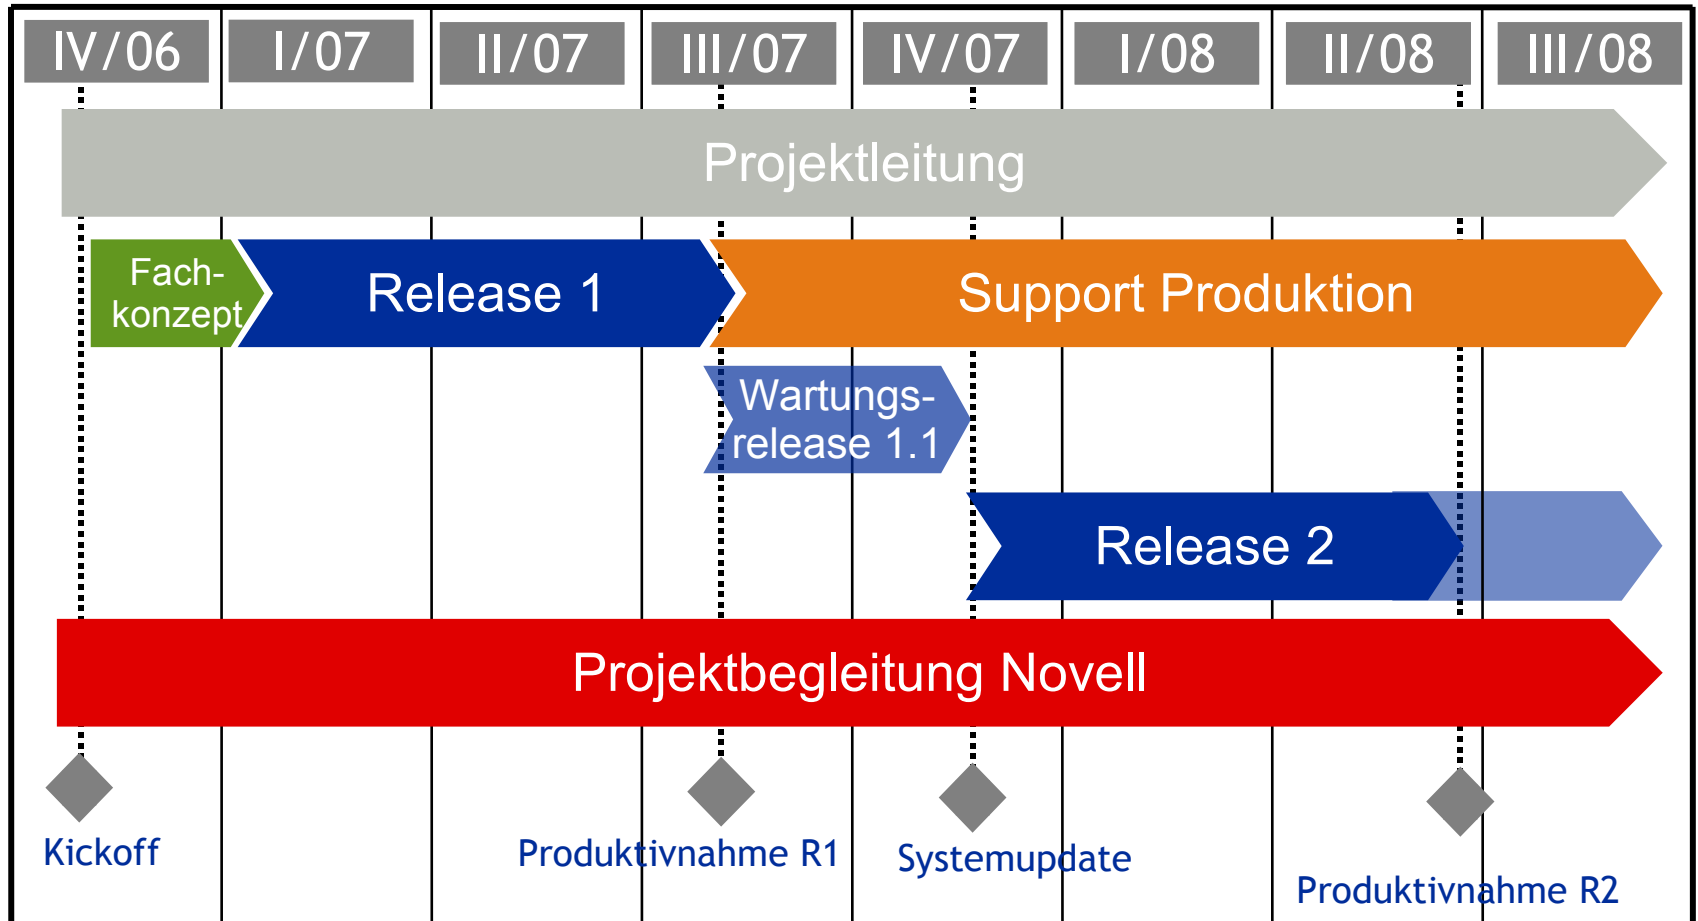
| IV/06 | I/07 | II/07 | III/07 | IV/07 | I/08 | II/08 | III/08 |
|---|---|---|---|---|---|---|---|

Projektleitung

Fachkonzept

Release 1

Support Produktion

Wartungsrelease 1.1

Release 2

Projektbegleitung Novell

Kickoff

Produktivnahme R1

Systemupdate

Produktivnahme R2